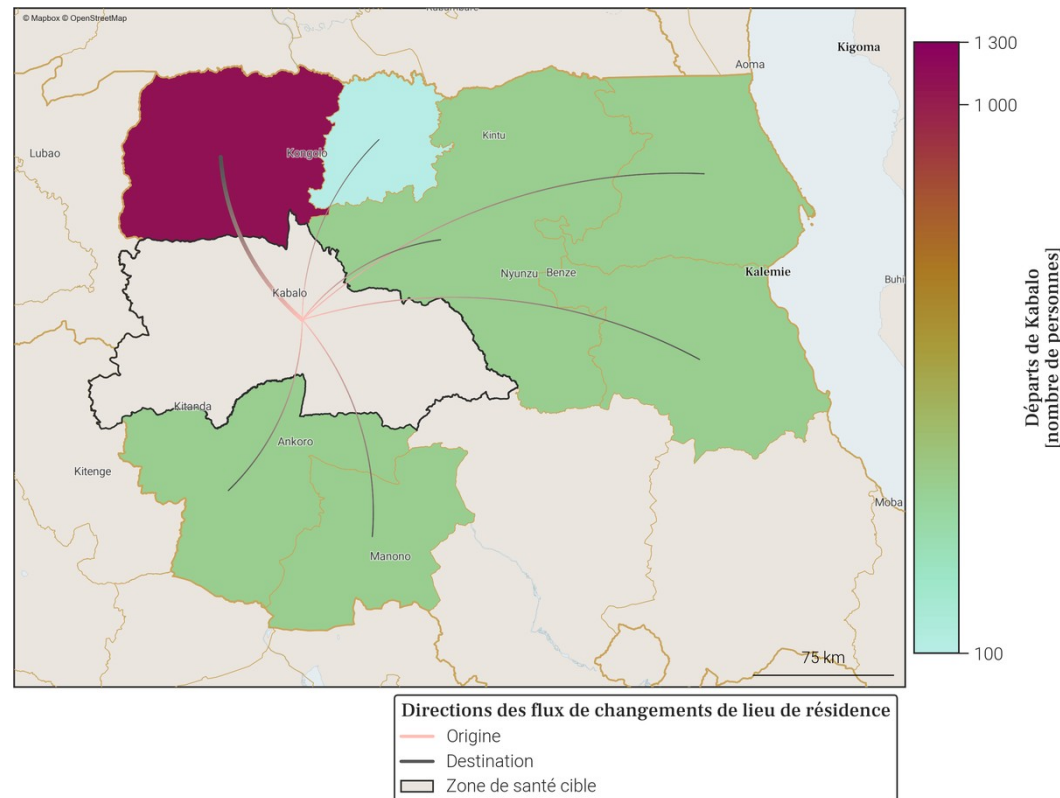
© Mapbox © OpenStreetMap

Kigoma
Aoma
Lubao
Kongolo
Kintu
Nyunzu
Benze
Kalemie
Buhi
Kabalo
Kitanda
Ankoro
Kitenge
Moba
Manono
75 km

1 300
1 000
100

Départs de Kabalo
[nombre de personnes]

Directions des flux de changements de lieu de résidence
Origine
Destination
Zone de santé cible